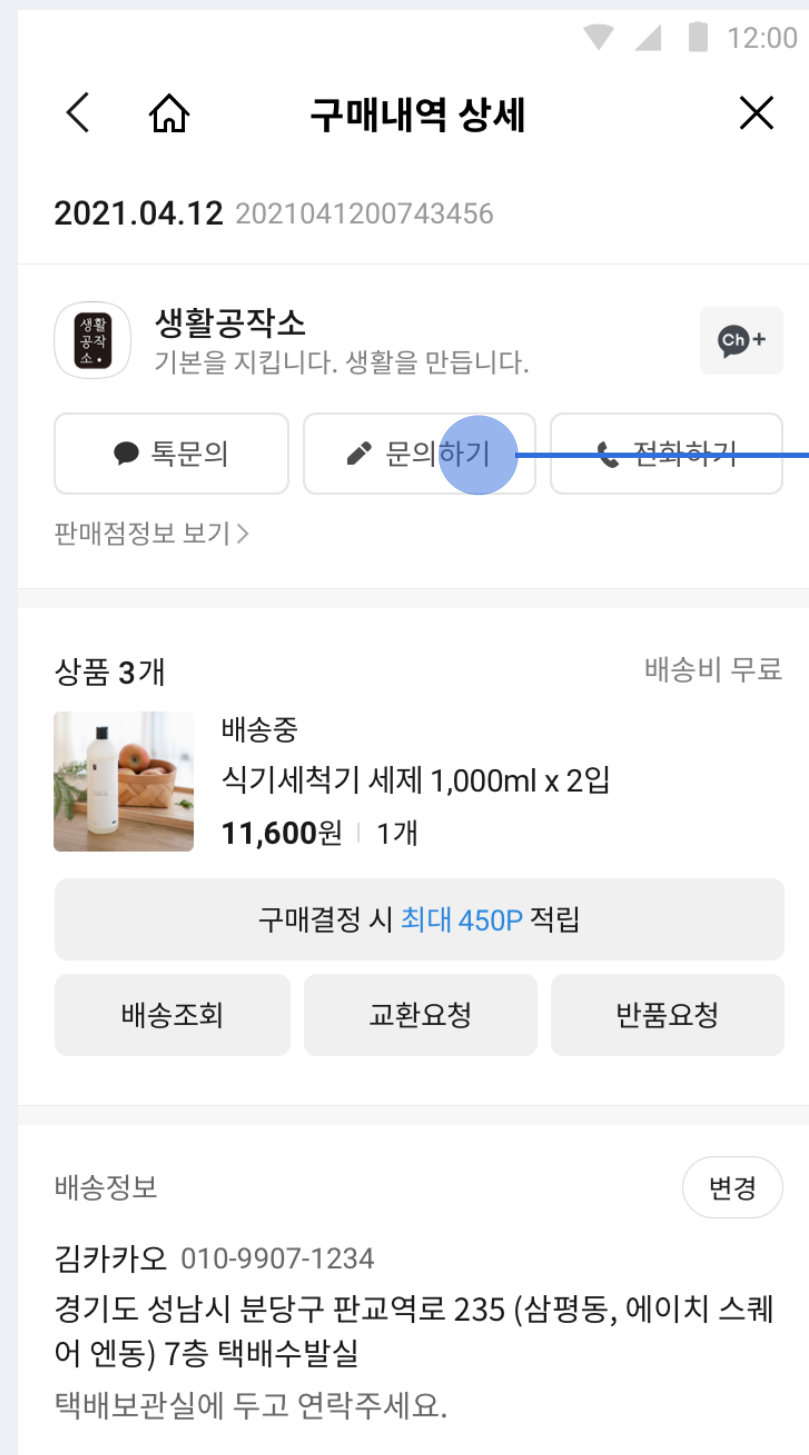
12:00

구매내역 상세

2021.04.12 2021041200743456

생활공작소

생활공작소
기본을 지킵니다. 생활을 만듭니다.

Ch+

톡문의

문의하기

전화하기

판매점정보 보기 >

상품 3개

배송비 무료

배송중
식기세척기 세제 1,000ml x 2입
11,600원 1개

구매결정 시 최대 450P 적립

배송조회

교환요청

반품요청

배송정보

변경

김카카오 010-9907-1234
경기도 성남시 분당구 판교역로 235 (삼평동, 에이치 스퀘어 엔동) 7층 택배수발실
택배보관실에 두고 연락주세요.